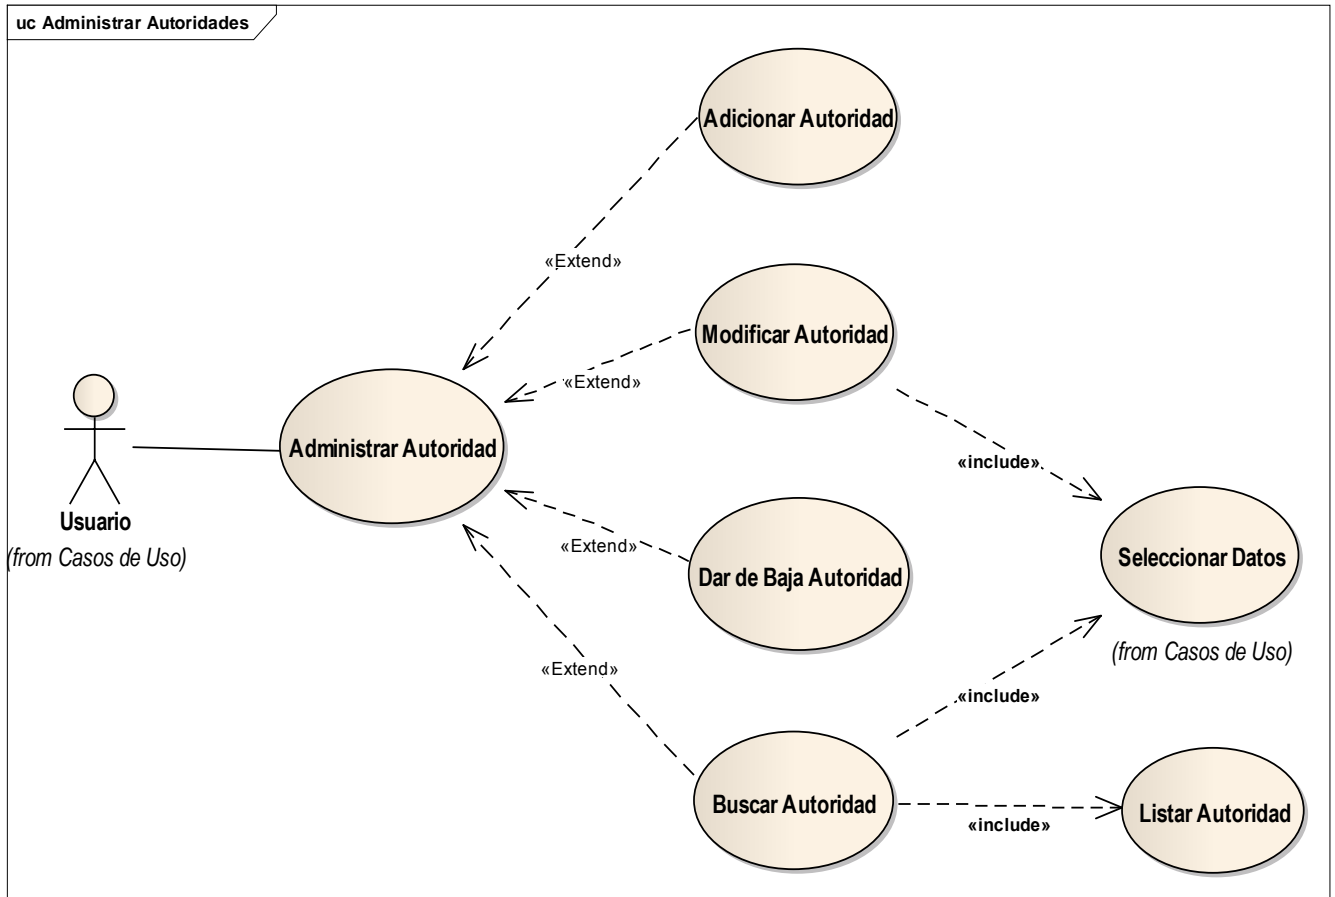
uc Administrar Autoridades

Adicionar Autoridad

«Extend»

Modificar Autoridad

«Extend»

Usuario
(from Casos de Uso)

Administrar Autoridad

«include»

«Extend»

Dar de Baja Autoridad

Seleccionar Datos

(from Casos de Uso)

«Extend»

«include»

Buscar Autoridad

«include»

Listar Autoridad